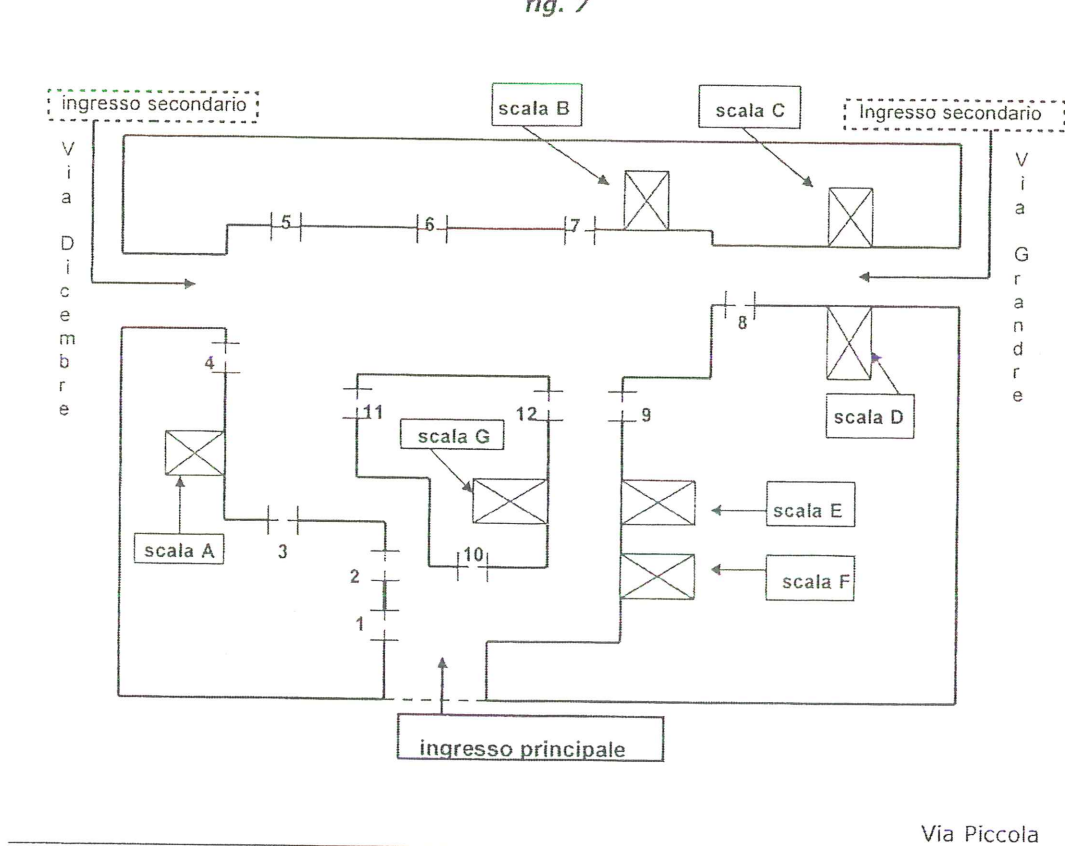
fig. 7

ingresso secondario

scala B

scala C

Ingresso secondario

Via Dicembre

Via Grandre

5

6

7

8

4

11

12

9

scala G

scala D

scala E

scala F

3

10

scala A

2

1

ingresso principale

Via Piccola